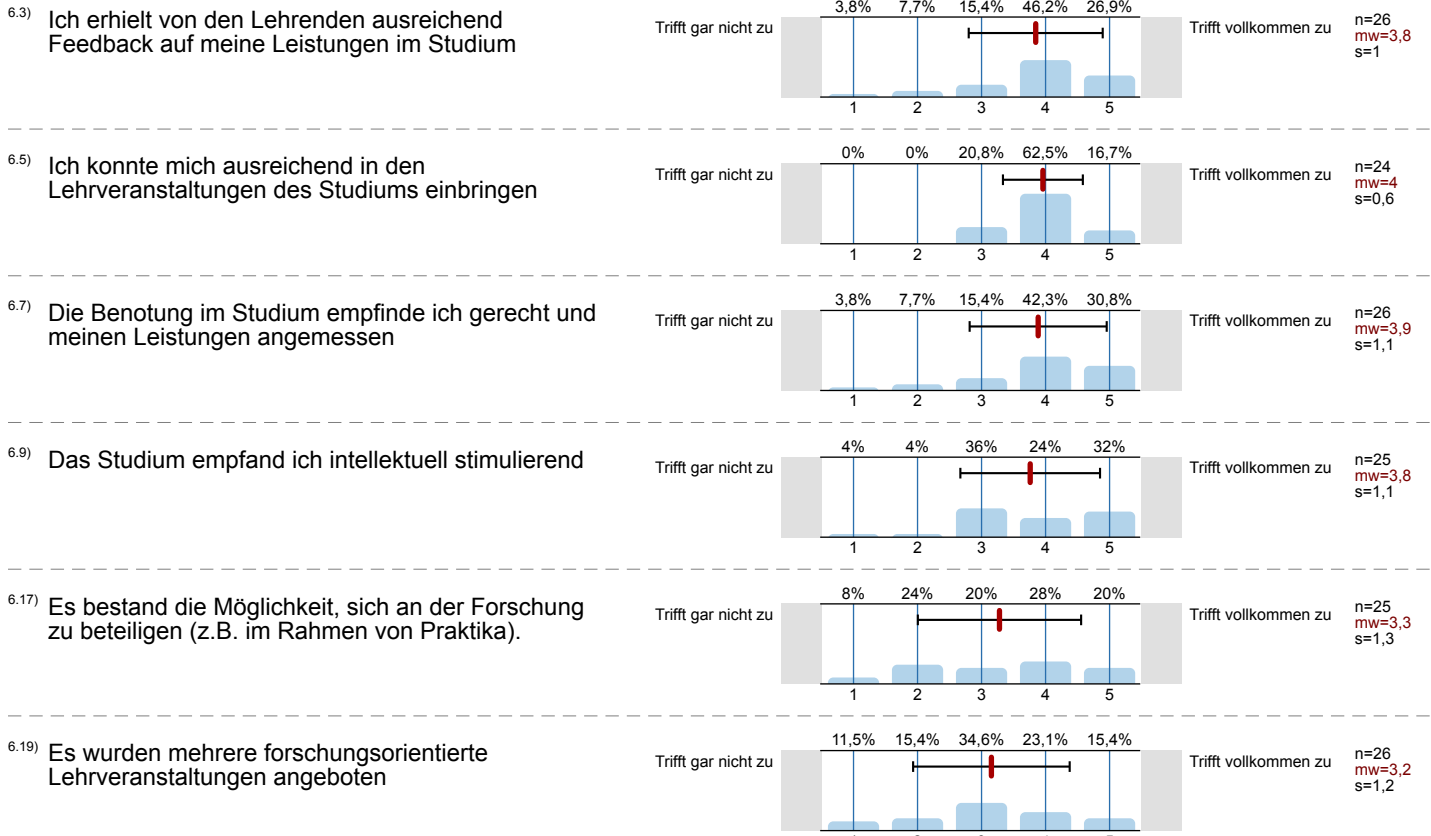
6.3) Ich erhielt von den Lehrenden ausreichend Feedback auf meine Leistungen im Studium

Trifft gar nicht zu

3,8% 7,7% 15,4% 46,2% 26,9%

1 2 3 4 5

Trifft vollkommen zu

n=26
mw=3,8
s=1

6.5) Ich konnte mich ausreichend in den Lehrveranstaltungen des Studiums einbringen

Trifft gar nicht zu

0% 0% 20,8% 62,5% 16,7%

1 2 3 4 5

Trifft vollkommen zu

n=24
mw=4
s=0,6

6.7) Die Benotung im Studium empfinde ich gerecht und meinen Leistungen angemessen

Trifft gar nicht zu

3,8% 7,7% 15,4% 42,3% 30,8%

1 2 3 4 5

Trifft vollkommen zu

n=26
mw=3,9
s=1,1

6.9) Das Studium empfand ich intellektuell stimulierend

Trifft gar nicht zu

4% 4% 36% 24% 32%

1 2 3 4 5

Trifft vollkommen zu

n=25
mw=3,8
s=1,1

6.17) Es bestand die Möglichkeit, sich an der Forschung zu beteiligen (z.B. im Rahmen von Praktika).

Trifft gar nicht zu

8% 24% 20% 28% 20%

1 2 3 4 5

Trifft vollkommen zu

n=25
mw=3,3
s=1,3

6.19) Es wurden mehrere forschungsorientierte Lehrveranstaltungen angeboten

Trifft gar nicht zu

11,5% 15,4% 34,6% 23,1% 15,4%

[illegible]

Trifft vollkommen zu

n=26
mw=3,2
s=1,2